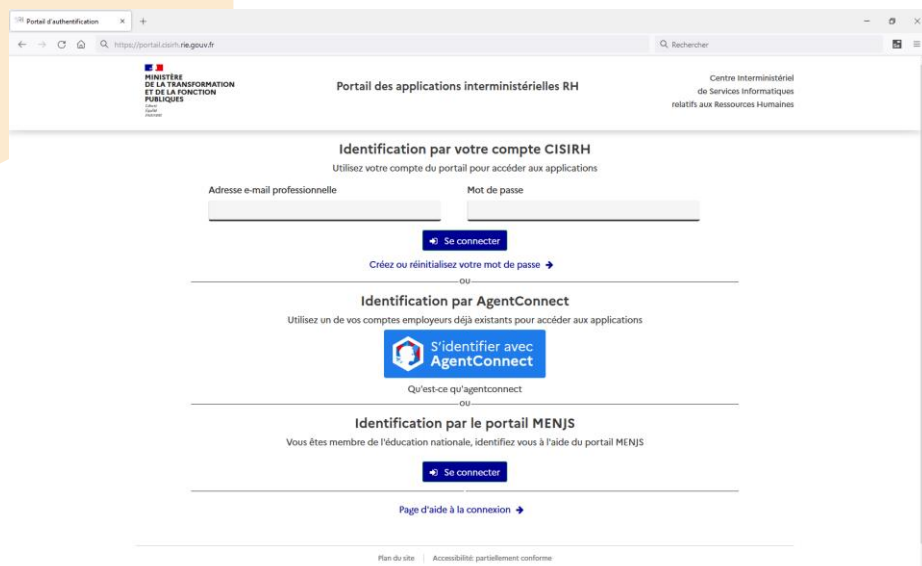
Portail d'authentification × +

https://portail.cisirh.rie.gouv.fr

Rechercher

MINISTÈRE DE LA TRANSFORMATION ET DE LA FONCTION PUBLIQUES
Liberté
Égalité
Fraternité

Portail des applications interministérielles RH

Centre Interministériel de Services Informatiques relatifs aux Ressources Humaines

Identification par votre compte CISIRH

Utilisez votre compte du portail pour accéder aux applications

Adresse e-mail professionnelle

Mot de passe

Se connecter

Créez ou réinitialisez votre mot de passe →

OU

Identification par AgentConnect

Utilisez un de vos comptes employeurs déjà existants pour accéder aux applications

S'identifier avec AgentConnect

Qu'est-ce qu'agentconnect

OU

Identification par le portail MENJS

Vous êtes membre de l'éducation nationale, identifiez vous à l'aide du portail MENJS

Se connecter

Page d'aide à la connexion →

Plan du site | Accessibilité: partiellement conforme